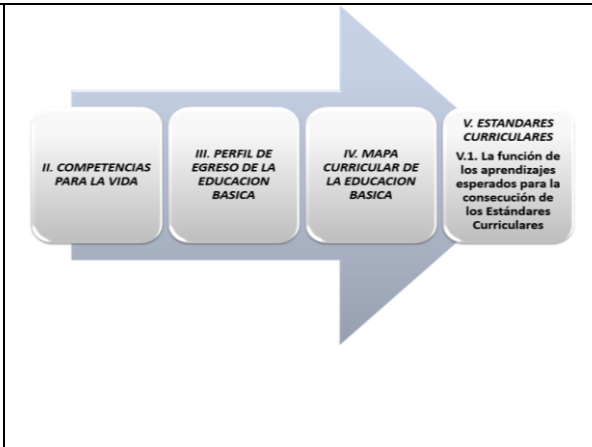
II. COMPETENCIAS PARA LA VIDA

III. PERFIL DE EGRESO DE LA EDUCACION BASICA

IV. MAPA CURRICULAR DE LA EDUCACION BASICA

V. ESTANDARES CURRICULARES

V.1. La función de los aprendizajes esperados para la consecución de los Estándares Curriculares